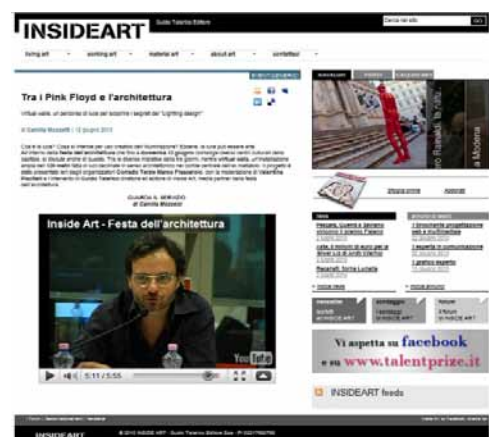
INSIDEART Guido Talarico Editore

Cerca nel sito GO

living art working art material art about art contattaci

Tra i Pink Floyd e l'architettura

Virtual walls, un percorso di luce per scoprire i segreti del "Lighting design"

di Camilla Mozzetti | 12 giugno 2010

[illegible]

GUARDA IL SERVIZIO
di Camilla Mozzetti

Inside Art - Festa dell'architettura

5:11 / 5:55

You Tube

Vi aspetta su facebook
e su www.talentprize.it

INSIDEART feeds

INSIDEART

© 2010 INSIDE ART · Guido Talarico Editore Spa · P.I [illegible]